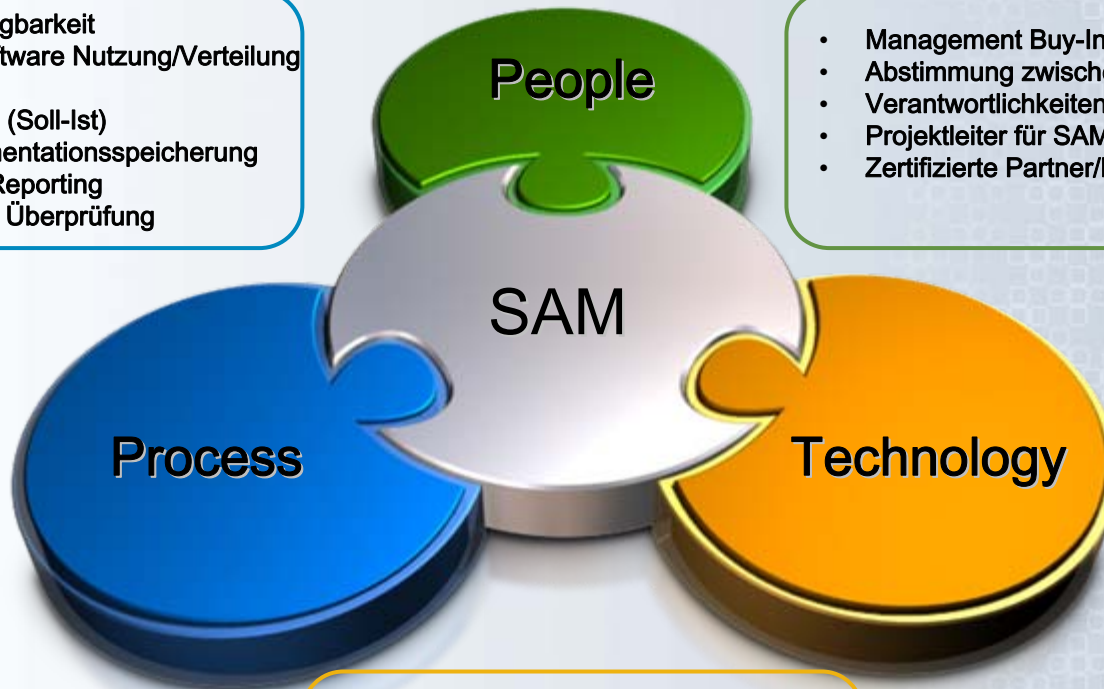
gbarkeit
tware Nutzung/Verteilung
(Soll-Ist)
nentationsspeicherung
Reporting
Überprüfung

People

- Management Buy-In
- Abstimmung zwische
- Verantwortlichkeiten
- Projektleiter für SAM
- Zertifizierte Partner/

SAM

Process

Technology